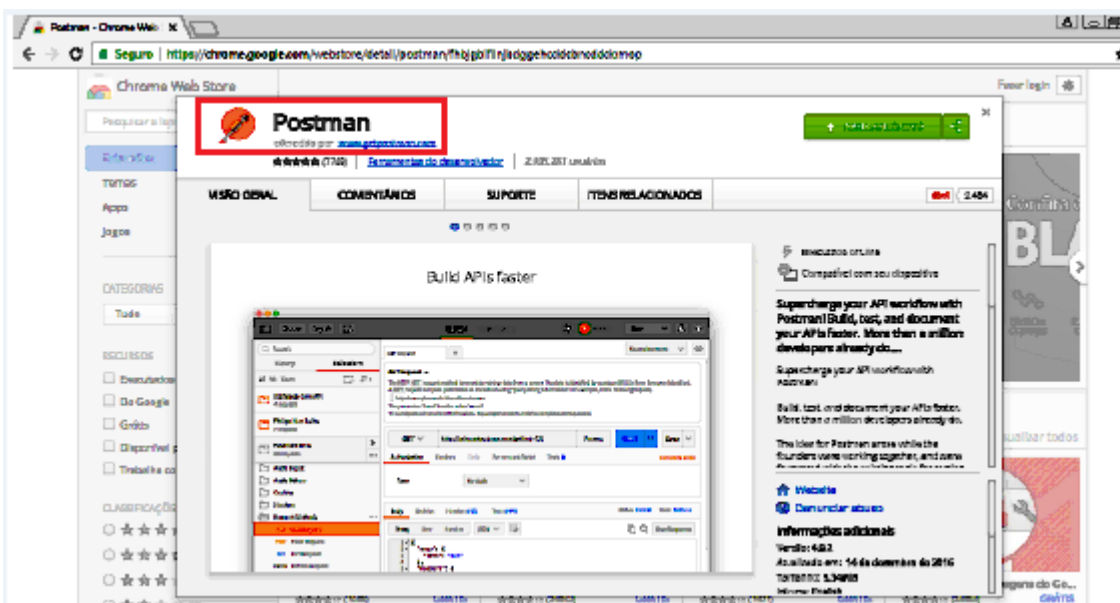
Postman - Chrome Web S ×

Seguro | https://chrome.google.com/webstore/detail/postman/fhbjgbiflinjbdggehcddcbncdddomop

Chrome Web Store

Fazer login

Pesquisar a loja

Extensões

Temas

Apps

Jogos

CATEGORIAS

Todo

RECURSOS

Executado

Do Google

Grátis

Disponível p

Trabalhe co

CLASSIFICAÇÃO

Postman

oferecido por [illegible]

(7749) Ferramentas do desenvolvedor | 2.895.287 usuários

+ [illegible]

VISÃO GERAL

COMENTÁRIOS

SUPORTE

ITENS RELACIONADOS

2.484

Build APIs faster

Executado off-line

Compatível com seu dispositivo

Supercharge your API workflow with Postman! Build, test, and document your APIs faster. More than a million developers already do...

Supercharge your API workflow with Postman!

Build, test, and document your APIs faster. More than a million developers already do.

The idea for Postman arose while the founders were working together, and some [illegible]

Website

Denunciar abuso

Informações adicionais

Versão: 4.9.2

Atualizado em: 14 de dezembro de 2016

Tamanho: 5.34MiB

Idioma: English

Visualizar todos

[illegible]